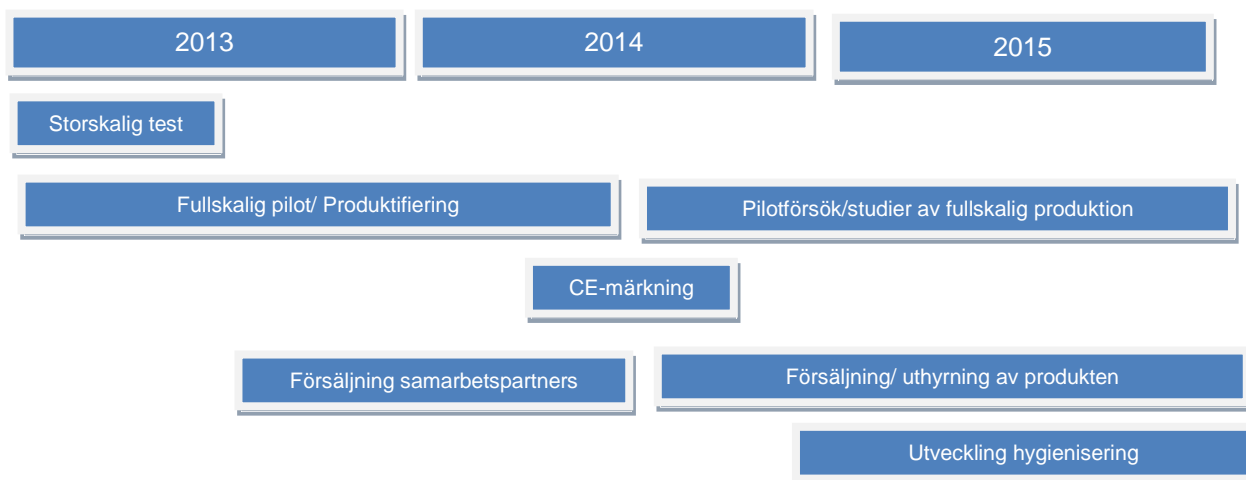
2013

2014

2015

Storskalig test

Fullskalig pilot/ Produktifiering

Pilotförsök/studier av fullskalig produktion

CE-märkning

Försäljning samarbetspartners

Försäljning/ uthyrning av produkten

Utveckling hygienisering